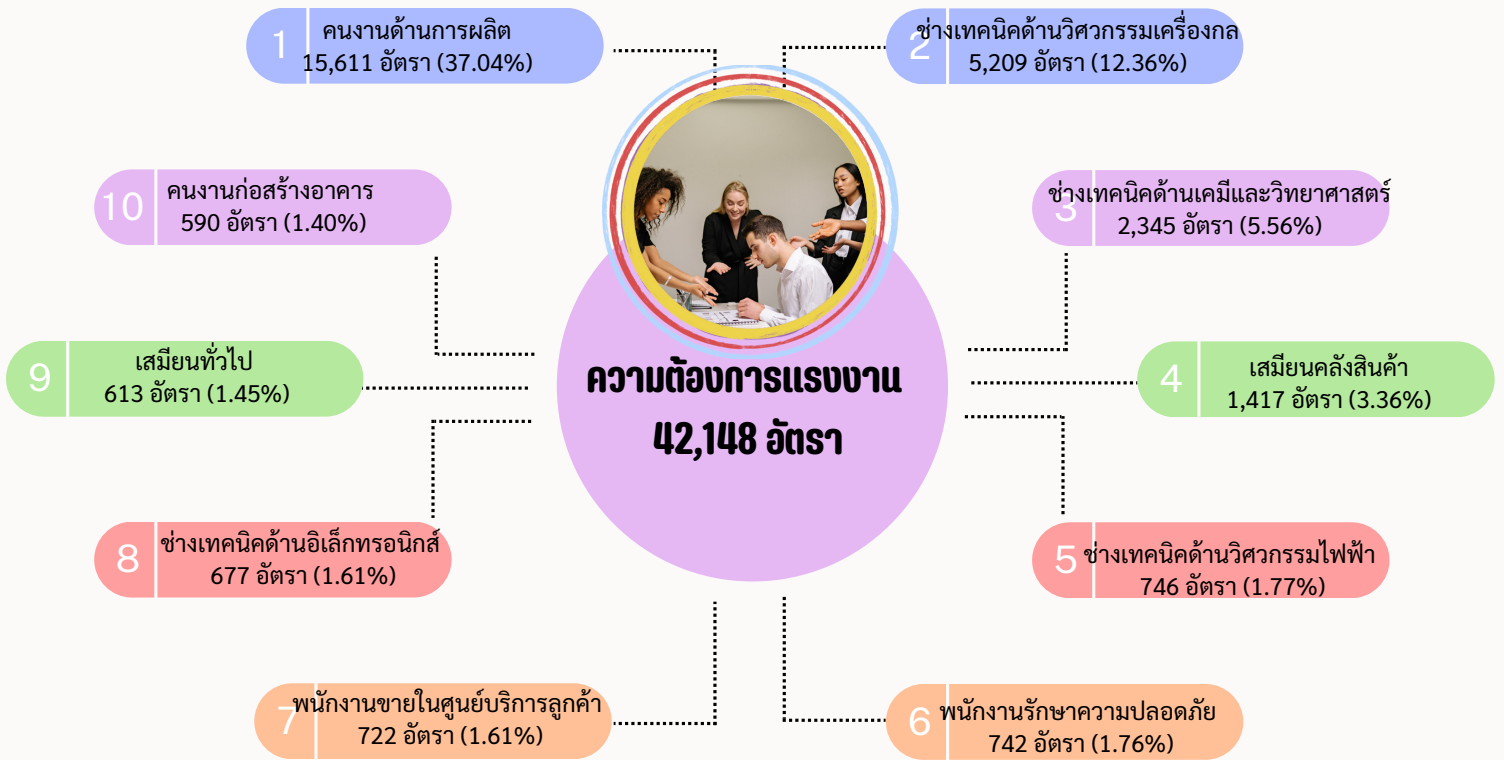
1 คนงานด้านการผลิต 15,611 อัตรา (37.04%)

2 ช่างเทคนิคด้านวิศวกรรมเครื่องกล 5,209 อัตรา (12.36%)

10 คนงานก่อสร้างอาคาร 590 อัตรา (1.40%)

3 ช่างเทคนิคด้านเคมีและวิทยาศาสตร์ 2,345 อัตรา (5.56%)

9 เสมียนทั่วไป 613 อัตรา (1.45%)

ความต้องการแรงงาน 42,148 อัตรา

4 เสมียนคลังสินค้า 1,417 อัตรา (3.36%)

8 ช่างเทคนิคด้านอิเล็กทรอนิกส์ 677 อัตรา (1.61%)

5 ช่างเทคนิคด้านวิศวกรรมไฟฟ้า 746 อัตรา (1.77%)

7 พนักงานขายในศูนย์บริการลูกค้า 722 อัตรา (1.61%)

6 พนักงานรักษาความปลอดภัย 742 อัตรา (1.76%)